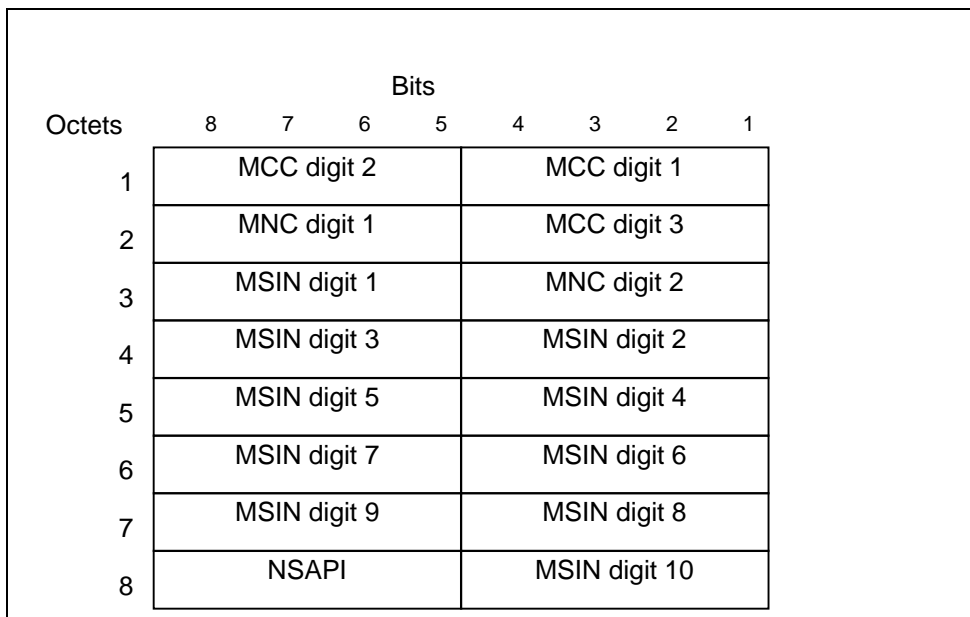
Bits

| Octets | 8 7 6 5 | 4 3 2 1 |
|---|---|---|
| 1 | MCC digit 2 | MCC digit 1 |
| 2 | MNC digit 1 | MCC digit 3 |
| 3 | MSIN digit 1 | MNC digit 2 |
| 4 | MSIN digit 3 | MSIN digit 2 |
| 5 | MSIN digit 5 | MSIN digit 4 |
| 6 | MSIN digit 7 | MSIN digit 6 |
| 7 | MSIN digit 9 | MSIN digit 8 |
| 8 | NSAPI | MSIN digit 10 |